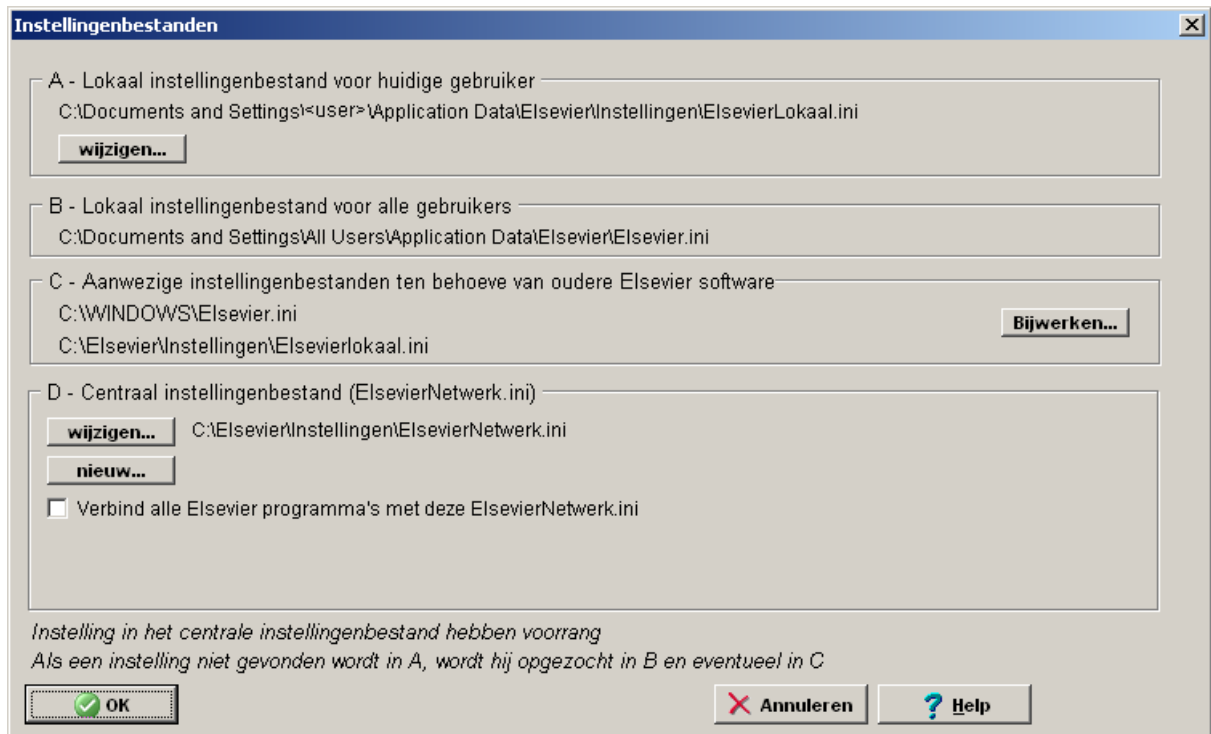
Instellingenbestanden

A - Lokaal instellingenbestand voor huidige gebruiker

C:\Documents and Settings\<user>\Application Data\Elsevier\Instellingen\ElsevierLokaal.ini

wijzigen...

B - Lokaal instellingenbestand voor alle gebruikers

C:\Documents and Settings\All Users\Application Data\Elsevier\Elsevier.ini

C - Aanwezige instellingenbestanden ten behoeve van oudere Elsevier software

C:\WINDOWS\Elsevier.ini

C:\Elsevier\Instellingen\Elsevierlokaal.ini

Bijwerken...

D - Centraal instellingenbestand (ElsevierNetwerk.ini)

wijzigen... C:\Elsevier\Instellingen\ElsevierNetwerk.ini

nieuw...

Verbind alle Elsevier programma's met deze ElsevierNetwerk.ini

Instelling in het centrale instellingenbestand hebben voorrang

Als een instelling niet gevonden wordt in A, wordt hij opgezocht in B en eventueel in C

OK

Annuleren

Help